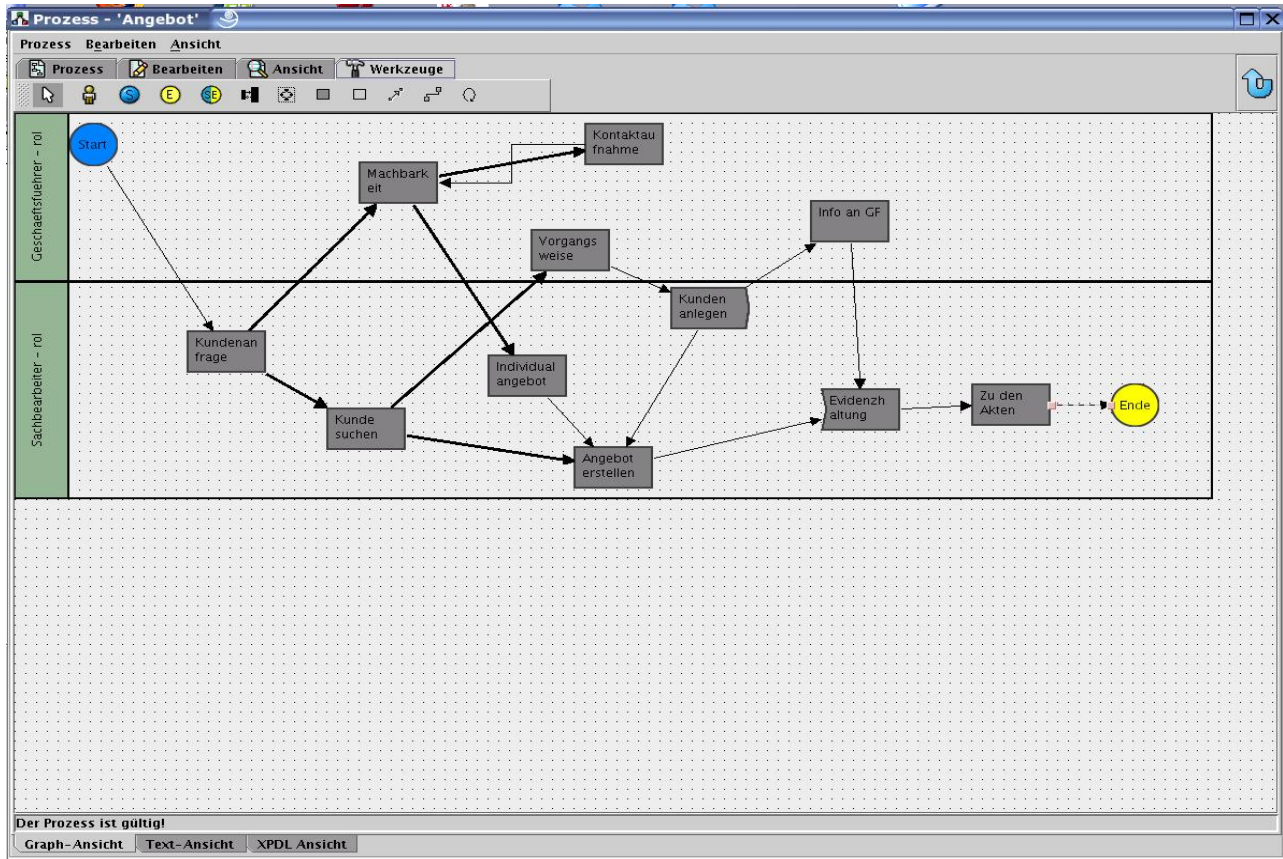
Prozess - 'Angebot'

Prozess Bearbeiten Ansicht

Prozess Bearbeiten Ansicht Werkzeuge

S E SE

Geschaeftsfuehrer - rol

Start

Kontaktau fnahme

Machbark eit

Info an GF

Vorgangs weise

Sachbearbeiter - rol

Kunden anlegen

Kundenan frage

Individual angebot

Kunde suchen

Evidenzh altung

Zu den Akten

Ende

Angebot erstellen

Der Prozess ist gültig!

Graph-Ansicht Text-Ansicht XPDL Ansicht